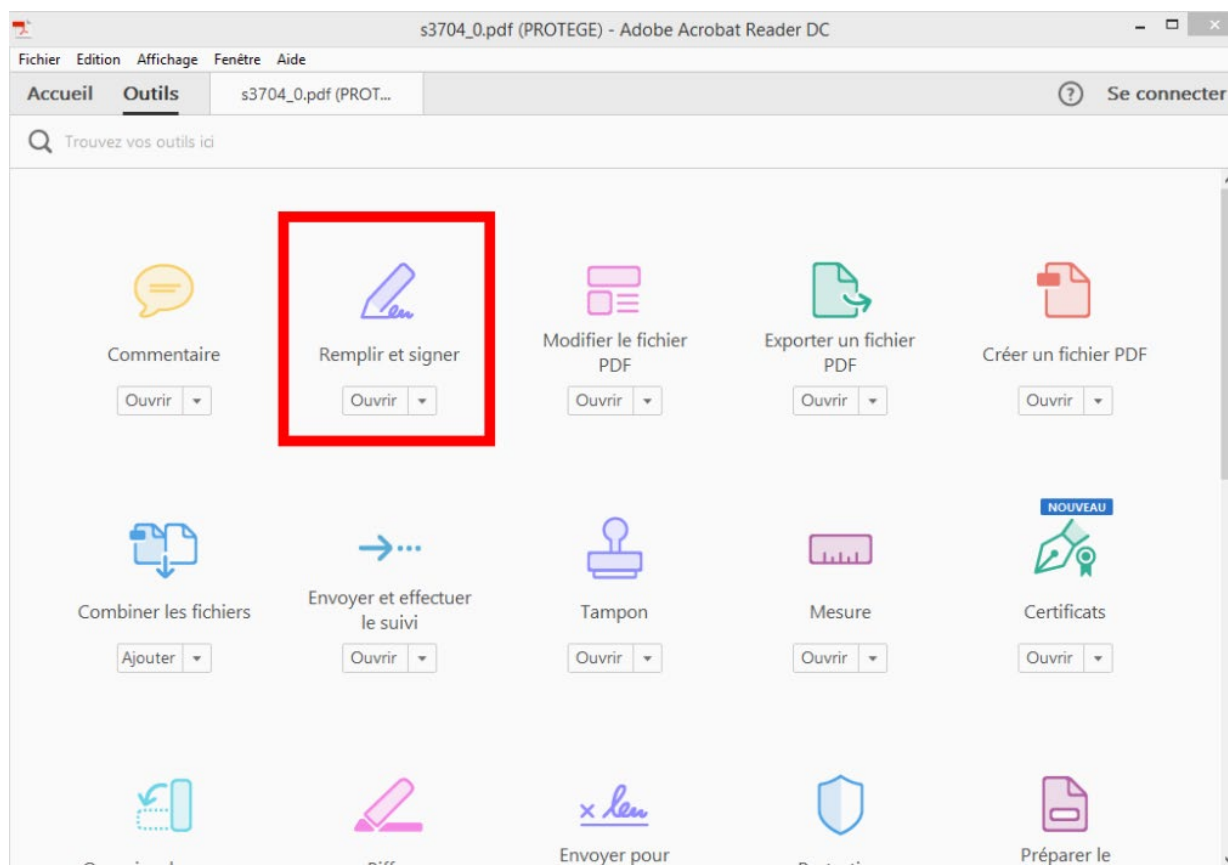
s3704_0.pdf (PROTEGE) - Adobe Acrobat Reader DC

Fichier Edition Affichage Fenêtre Aide

Accueil Outils s3704_0.pdf (PROT...

Se connecter

Trouvez vos outils ici

Commentaire
Ouvrir

Remplir et signer
Ouvrir

Modifier le fichier PDF
Ouvrir

Exporter un fichier PDF
Ouvrir

Créer un fichier PDF
Ouvrir

Combiner les fichiers
Ajouter

Envoyer et effectuer le suivi
Ouvrir

Tampon
Ouvrir

Mesure
Ouvrir

NOUVEAU
Certificats
Ouvrir

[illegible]

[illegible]

Envoyer pour

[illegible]

Préparer le